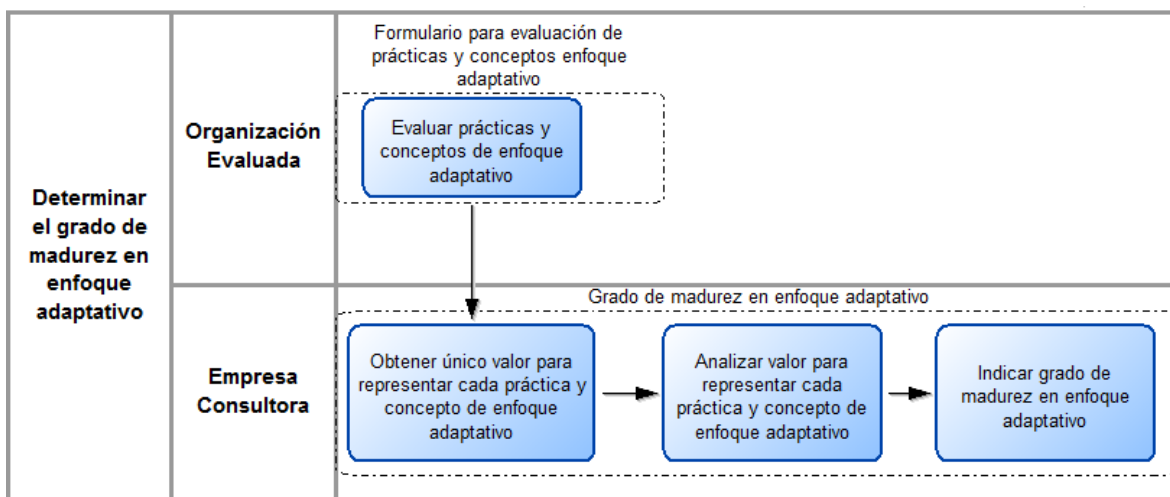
Determinar el grado de madurez en enfoque adaptativo

Organización Evaluada

Formulario para evaluación de prácticas y conceptos enfoque adaptativo

Evaluar prácticas y conceptos de enfoque adaptativo

Empresa Consultora

Grado de madurez en enfoque adaptativo

Obtener único valor para representar cada práctica y concepto de enfoque adaptativo

Analizar valor para representar cada práctica y concepto de enfoque adaptativo

Indicar grado de madurez en enfoque adaptativo